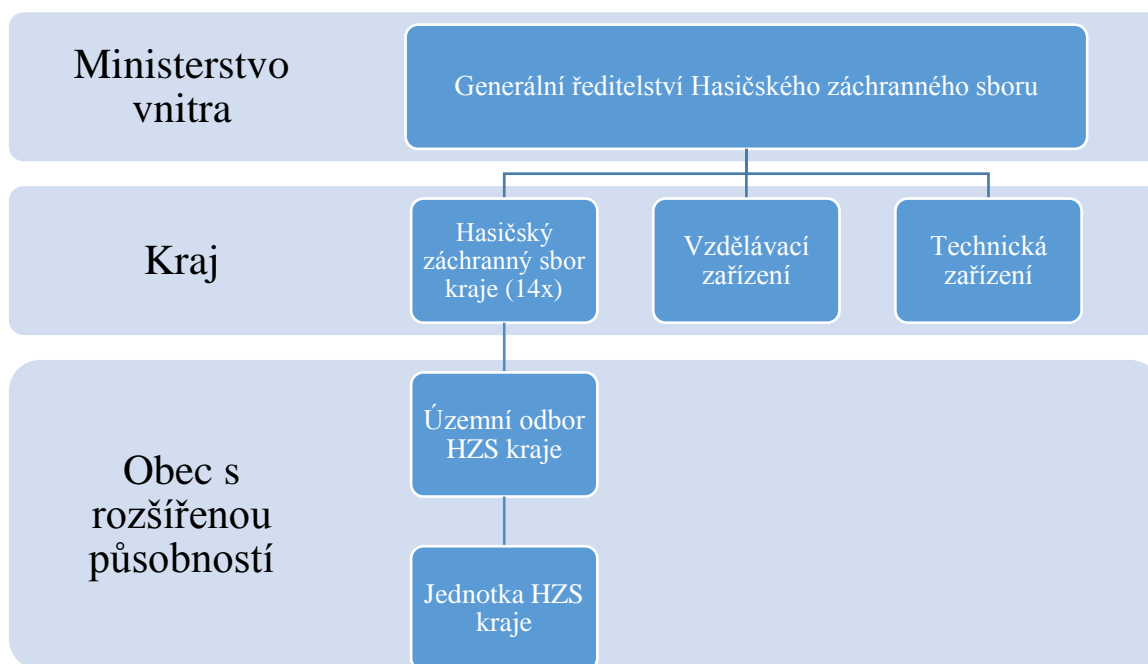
Ministerstvo vnitra

Generální ředitelství Hasičského záchranného sboru

Kraj

Hasičský záchranný sbor kraje (14x)

Vzdělávací zařízení

Technická zařízení

Obec s rozšířenou působností

Územní odbor HZS kraje

Jednotka HZS kraje